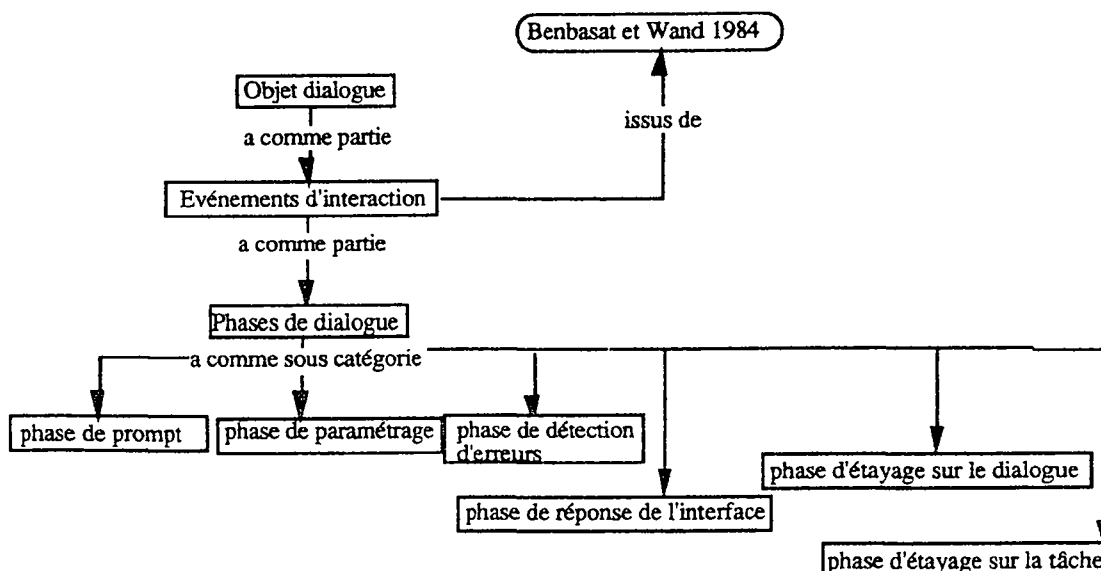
Benbasat et Wand 1984

Objet dialogue

a comme partie

issus de

Evénements d'interaction

a comme partie

Phases de dialogue

a comme sous catégorie

phase de prompt

phase de paramétrage

phase de détection d'erreurs

phase d'étayage sur le dialogue

phase de réponse de l'interface

phase d'étayage sur la tâche